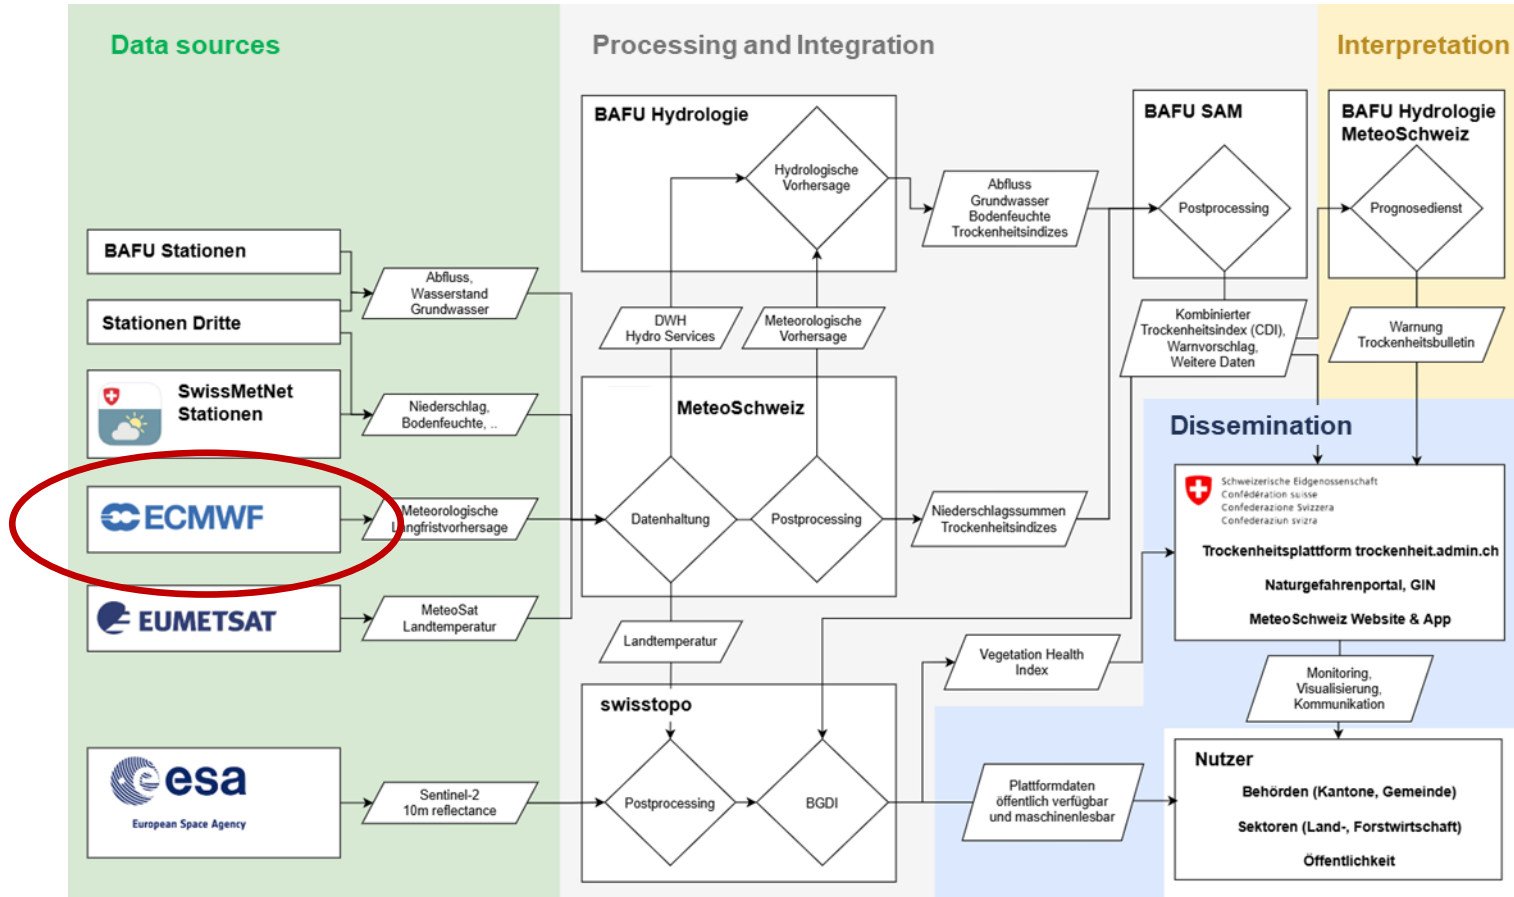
Data sources

Processing and Integration

Interpretation

BAFU Stationen

Stationen Dritte

SwissMetNet Stationen

ECMWF

EUMETSAT

esa
European Space Agency

Abfluss, Wasserstand Grundwasser

Niederschlag, Bodenfeuchte, ..

Meteorologische Langfristvorhersage

MeteoSat Landtemperatur

Sentinel-2 10m reflectance

BAFU Hydrologie

Hydrologische Vorhersage

DWH Hydro Services

Meteorologische Vorhersage

MeteoSchweiz

Datenhaltung

Postprocessing

Landtemperatur

swisstopo

Postprocessing

BGDI

Abfluss Grundwasser Bodenfeuchte Trockenheitsindizes

Niederschlagssummen Trockenheitsindizes

Vegetation Health Index

Plattformdaten öffentlich verfügbar und maschinenlesbar

BAFU SAM

Postprocessing

Kombinierter Trockenheitsindex (CDI), Warnvorschlag, Weitere Daten

BAFU Hydrologie MeteoSchweiz

Prognosedienst

Warnung Trockenheitsbulletin

Dissemination

Schweizerische Eidgenossenschaft
Confédération suisse
Confederazione Svizzera
Confederaziun svizra

Trockenheitsplattform trockenheit.admin.ch

Naturgefahrenportal, GIN

MeteoSchweiz Website & App

Monitoring, Visualisierung, Kommunikation

Nutzer

Behörden (Kantone, Gemeinde)

Sektoren (Land-, Forstwirtschaft)

Öffentlichkeit